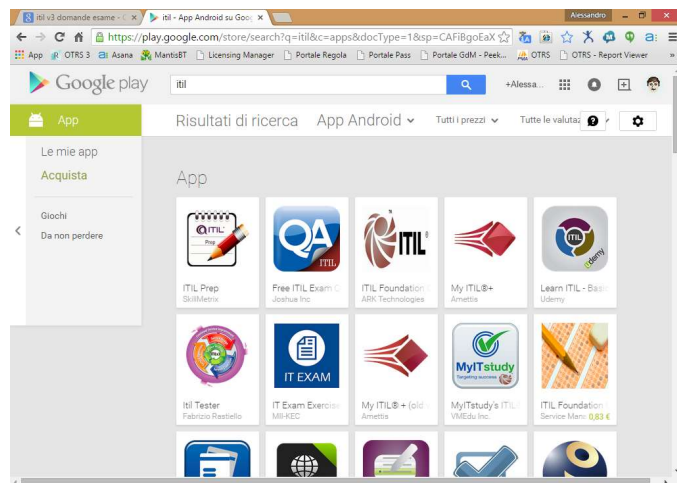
itil v3 domande esame - C ×
itil - App Android su Goo ×
Alessandro
https://play.google.com/store/search?q=itil&c=apps&docType=1&sp=CAFi8goEaX
App OTRS 3 Asana MantisBT Licensing Manager Portale Regola Portale Pass Portale GdM - Peek... OTRS OTRS - Report Viewer
Google play
itil
+Alessa...
App
Risultati di ricerca
App Android
Tutti i prezzi
Tutte le valuta
Le mie app
Acquista
Giochi
Da non perdere
App
ITIL Prep
SkillMetrix
Free ITIL Exam C
Joshua Inc
ITIL Foundation
ARK Technologies
My ITIL®+
Amettis
Learn ITIL - Basi
Udemy
Itil Tester
Fabrizio Rastiello
IT EXAM
IT Exam Exercise
MII-KEC
My ITIL® + (old
Amettis
MyITstudy
MyITstudy's ITIL
VMEdu Inc.
ITIL Foundation
Service Mana 0,83 €